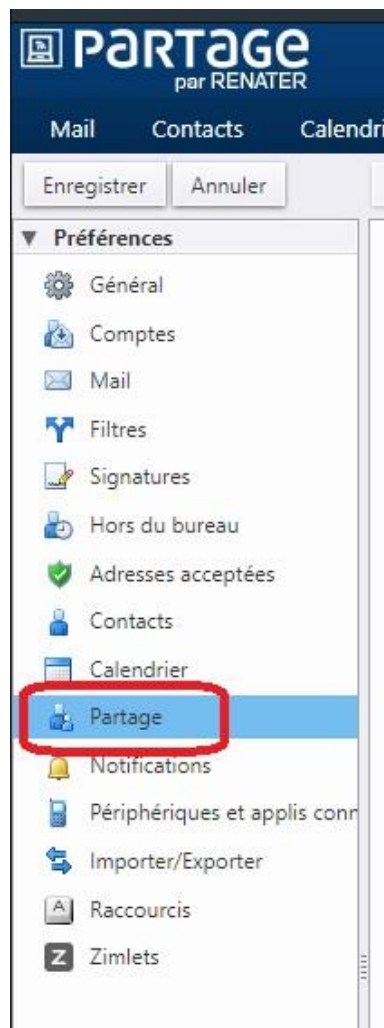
PARTAGE
par RENATER

Mail Contacts Calendri

Enregistrer Annuler

▼ Préférences
Général
Comptes
Mail
Filtres
Signatures
Hors du bureau
Adresses acceptées
Contacts
Calendrier
Partage
Notifications
Périphériques et applis conn
Importer/Exporter
Raccourcis
Zimlets